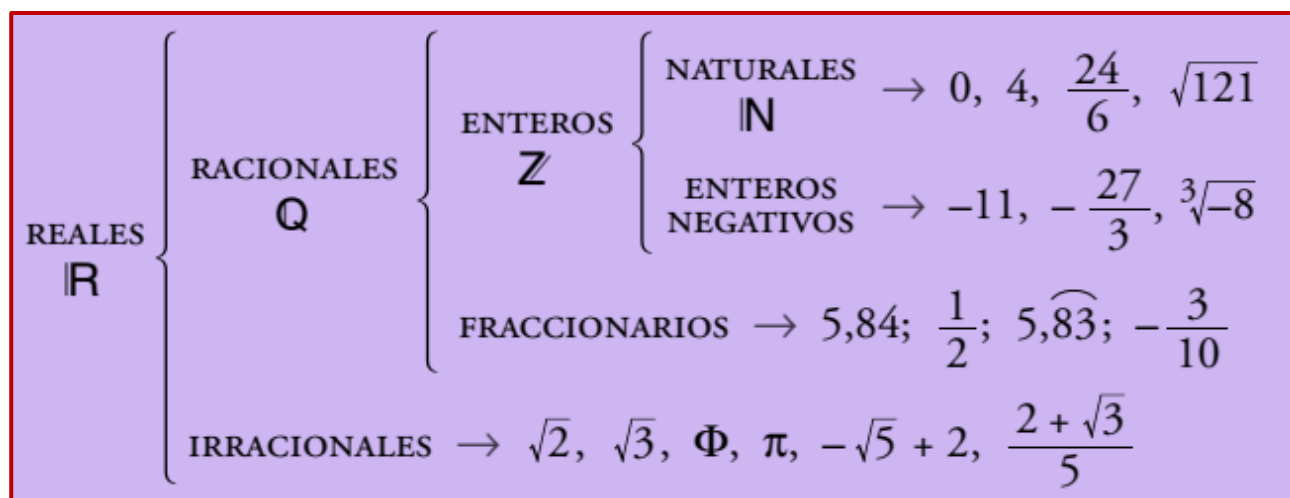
REALES $\mathbb{R}$

RACIONALES $\mathbb{Q}$

ENTEROS $\mathbb{Z}$

NATURALES $\mathbb{N}$ $\rightarrow 0, 4, \frac{24}{6}, \sqrt{121}$

ENTEROS NEGATIVOS $\rightarrow -11, -\frac{27}{3}, \sqrt[3]{-8}$

FRACCIONARIOS $\rightarrow 5{,}84; \frac{1}{2}; 5{,}\widehat{83}; -\frac{3}{10}$

IRRACIONALES $\rightarrow \sqrt{2}, \sqrt{3}, \Phi, \pi, -\sqrt{5}+2, \frac{2+\sqrt{3}}{5}$